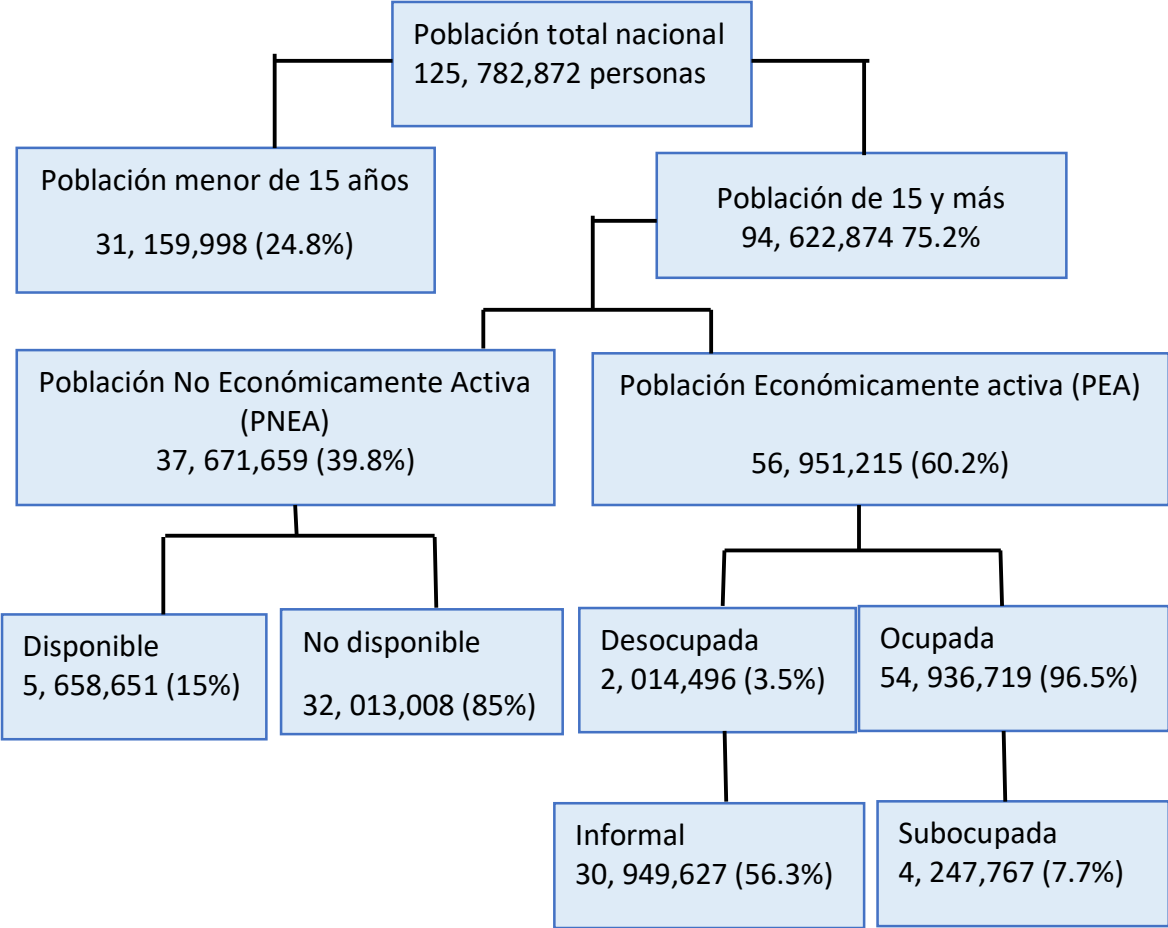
Población total nacional
125, 782,872 personas

Población menor de 15 años

31, 159,998 (24.8%)

Población de 15 y más
94, 622,874 75.2%

Población No Económicamente Activa (PNEA)
37, 671,659 (39.8%)

Población Económicamente activa (PEA)

56, 951,215 (60.2%)

Disponible
5, 658,651 (15%)

No disponible

32, 013,008 (85%)

Desocupada
2, 014,496 (3.5%)

Ocupada
54, 936,719 (96.5%)

Informal
30, 949,627 (56.3%)

Subocupada
4, 247,767 (7.7%)